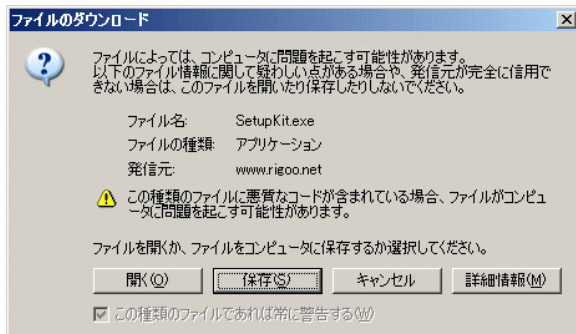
ファイルのダウンロード

ファイルによっては、コンピュータに問題を起こす可能性があります。以下のファイル情報に関して疑わしい点がある場合や、発信元が完全に信用できない場合は、このファイルを開いたり保存したりしないでください。

ファイル名: SetupKit.exe
ファイルの種類: アプリケーション
発信元: www.rigoo.net

この種類のファイルに悪質なコードが含まれている場合、ファイルがコンピュータに問題を起こす可能性があります。

ファイルを開くか、ファイルをコンピュータに保存するか選択してください。

開く(O)
保存(S)
キャンセル
詳細情報(M)

この種類のファイルであれば常に警告する(W)